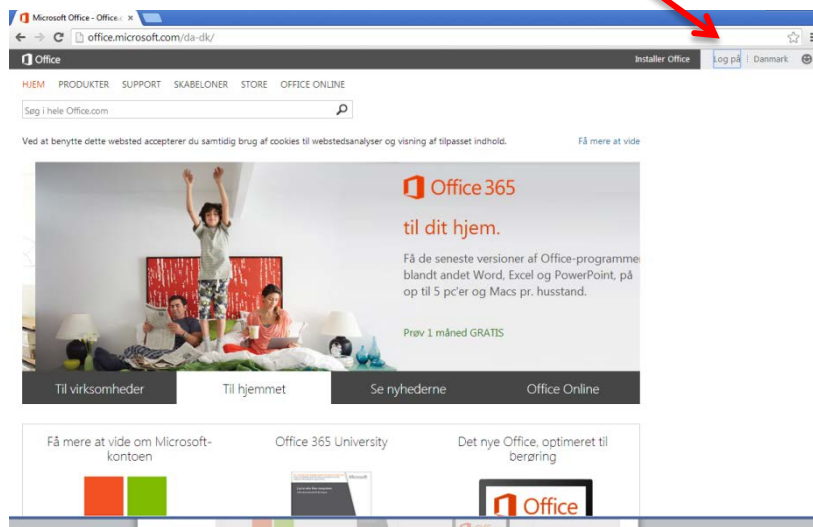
Microsoft Office - Office.c ×

office.microsoft.com/da-dk/

Office

Installer Office

Log på | Danmark

HJEM PRODUKTER SUPPORT SKABELONER STORE OFFICE ONLINE

Søg i hele Office.com

Ved at benytte dette websted accepterer du samtidig brug af cookies til webstedsanalyser og visning af tilpasset indhold.

Få mere at vide

Office 365

til dit hjem.

Få de seneste versioner af Office-programmer blandt andet Word, Excel og PowerPoint, på op til 5 pc'er og Macs pr. husstand.

Prøv 1 måned GRATIS

Til virksomheder

Til hjemmet

Se nyhederne

Office Online

Få mere at vide om Microsoft-kontoen

Office 365 University

Det nye Office, optimeret til berøring

Office